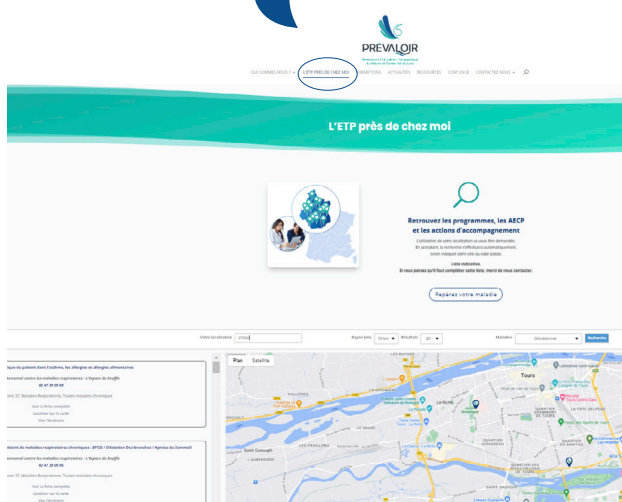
PREVALOIR

QUI SOMMES-NOUS ? L'ETP PRÈS DE CHEZ MOI INSCRIPTIONS ACTUALITÉS RESSOURCES COIN VIDÉO CONTACTEZ-NOUS

L'ETP près de chez moi

Retrouvez les programmes, les AECP et les actions d'accompagnement

Liste indicative.

Repérez votre maladie

Votre localisation 37000 Rayon km 50 km Résultats 25 Maladies Sélectionnez Recherche

Plan Satellite

Tours

La Riche

Saint-Cyr-sur-Loire

Saint-Genouph